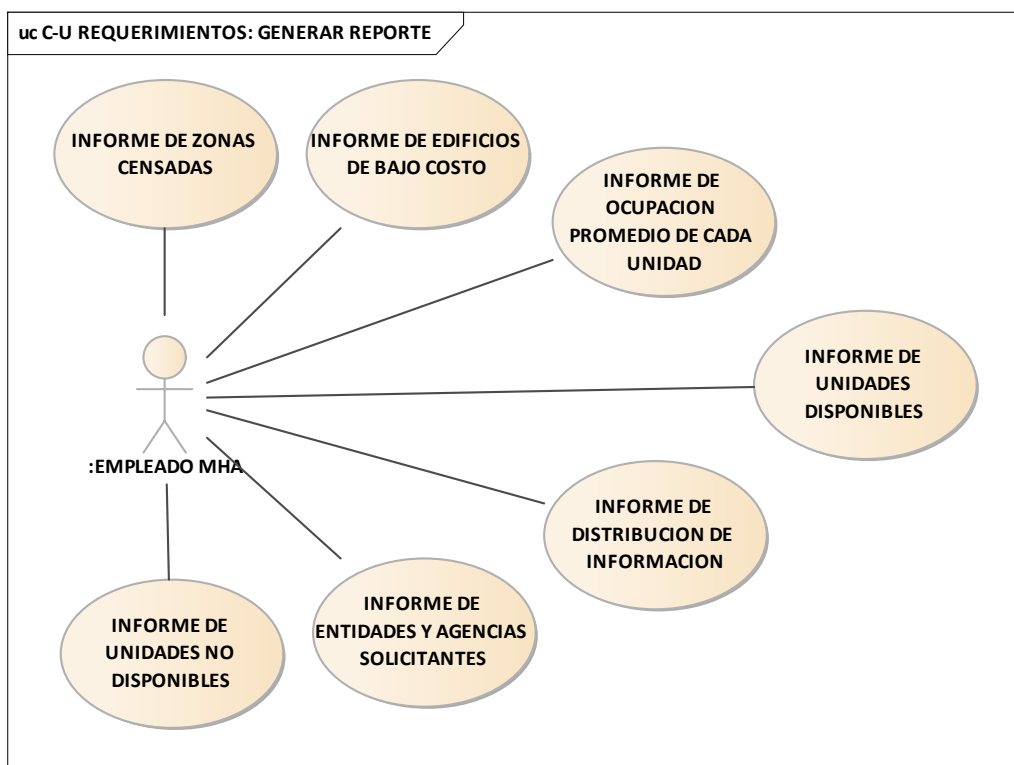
uc C-U REQUERIMIENTOS: GENERAR REPORTE

INFORME DE ZONAS CENSADAS

INFORME DE EDIFICIOS DE BAJO COSTO

INFORME DE OCUPACION PROMEDIO DE CADA UNIDAD

INFORME DE UNIDADES DISPONIBLES

:EMPLEADO MHA

INFORME DE DISTRIBUCION DE INFORMACION

INFORME DE UNIDADES NO DISPONIBLES

INFORME DE ENTIDADES Y AGENCIAS SOLICITANTES